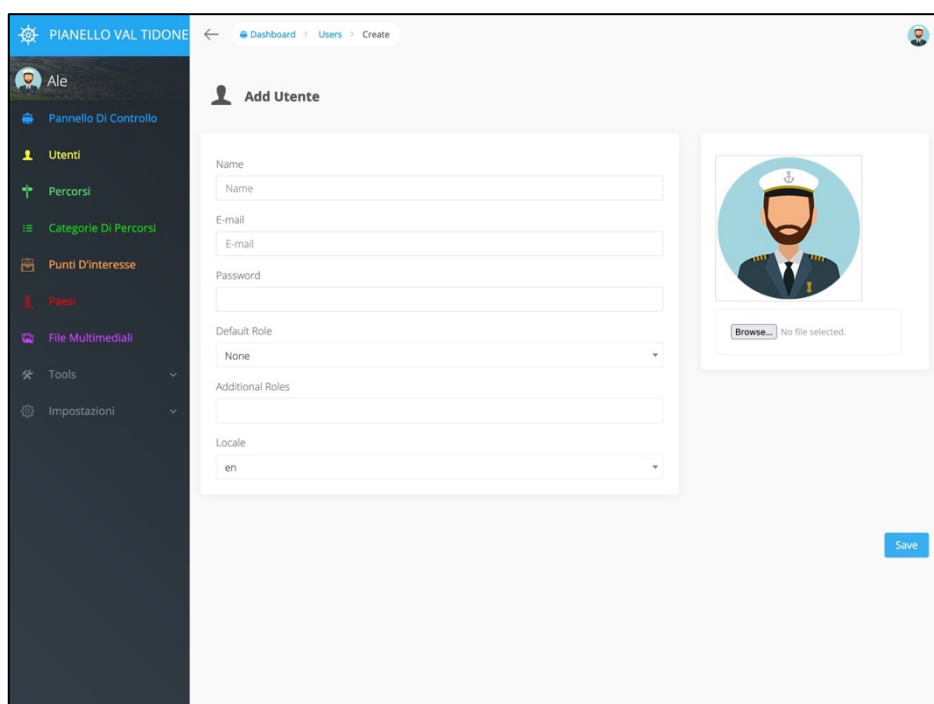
PIANELLO VAL TIDONE

Dashboard > Users > Create

Ale

Pannello Di Controllo

Utenti

Percorsi

Categorie Di Percorsi

Punti D'interesse

Paesi

File Multimediali

Tools

Impostazioni

Add Utente

Name

Name

E-mail

E-mail

Password

Default Role

None

Additional Roles

Locale

en

Browse... No file selected.

Save